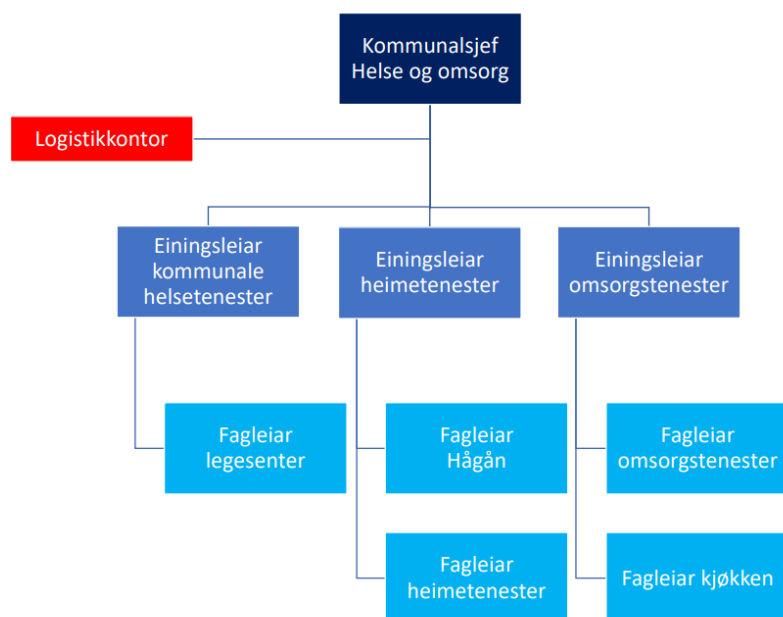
Kommunalsjef
Helse og omsorg

Logistikkontor

Einingsleiar kommunale helsetenester

Einingsleiar heimetenester

Einingsleiar omsorgstenester

Fagleiar legesenter

Fagleiar Hågån

Fagleiar heimetenester

Fagleiar omsorgstenester

Fagleiar kjøkken